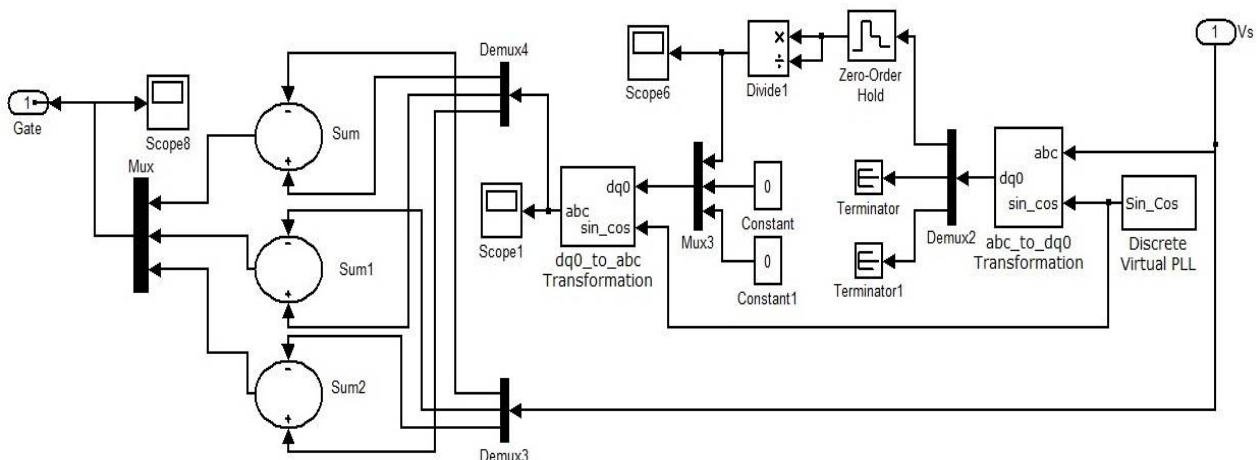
1 Vs

Scope6

×
÷

Divide1

Zero-Order Hold

Demux4

1 Gate

Scope8

Sum

Mux

abc
dq0
sin_cos

Sin_Cos

Discrete Virtual PLL

abc_to_dq0 Transformation

Demux2

Terminator

Terminator1

dq0
abc
sin_cos

dq0_to_abc Transformation

Scope1

Mux3

0

Constant

0

Constant1

Sum1

Sum2

Demux3

-
+
-
+
-
+